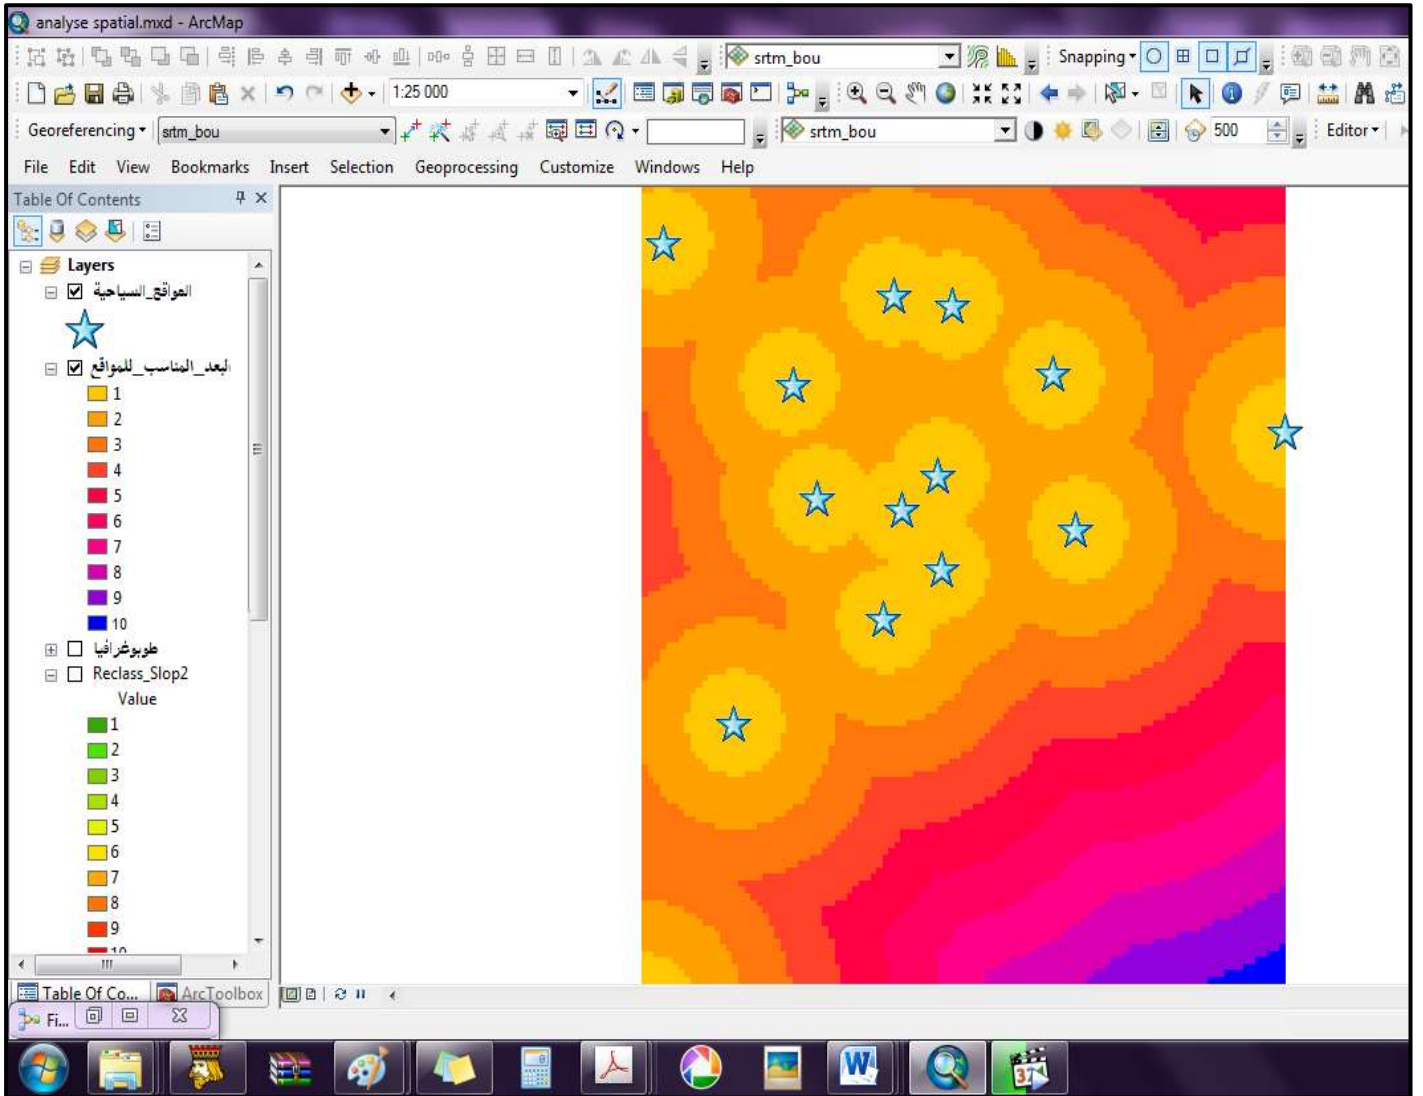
analyse spatial.mxd - ArcMap

srtm_bou
Snapping
1:25 000
Georeferencing
srtm_bou
srtm_bou
500
Editor

File Edit View Bookmarks Insert Selection Geoprocessing Customize Windows Help

Table Of Contents

Layers
المواقع_السياحية
البعد_المناسب_للمواقع
1
2
3
4
5
6
7
8
9
10
طوبوغرافيا
Reclass_Slop2
Value
1
2
3
4
5
6
7
8
9
10

Table Of Co...
ArcToolbox
Fi...